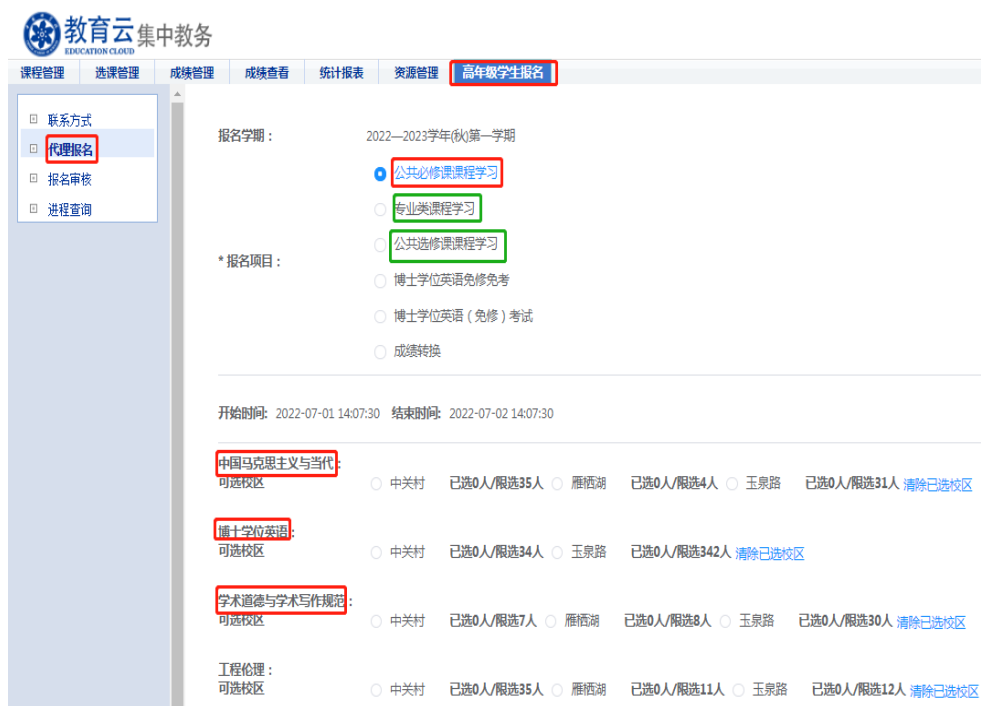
教育云集中教务
EDUCATION CLOUD

课程管理 选课管理 成绩管理 成绩查看 统计报表 资源管理 高年级学生报名

联系方式
代理报名
报名审核
进程查询

报名学期： 2022—2023学年(秋)第一学期

* 报名项目：
公共必修课课程学习
专业类课程学习
公共选修课课程学习
博士学位英语免修免考
博士学位英语（免修）考试
成绩转换

开始时间: 2022-07-01 14:07:30 结束时间: 2022-07-02 14:07:30

中国马克思主义与当代：
可选校区 中关村 已选0人/限选35人 雁栖湖 已选0人/限选4人 玉泉路 已选0人/限选31人 清除已选校区

博士学位英语：
可选校区 中关村 已选0人/限选34人 玉泉路 已选0人/限选342人 清除已选校区

学术道德与学术写作规范：
可选校区 中关村 已选0人/限选7人 雁栖湖 已选0人/限选8人 玉泉路 已选0人/限选30人 清除已选校区

工程伦理：
可选校区 中关村 已选0人/限选35人 雁栖湖 已选0人/限选11人 玉泉路 已选0人/限选12人 清除已选校区